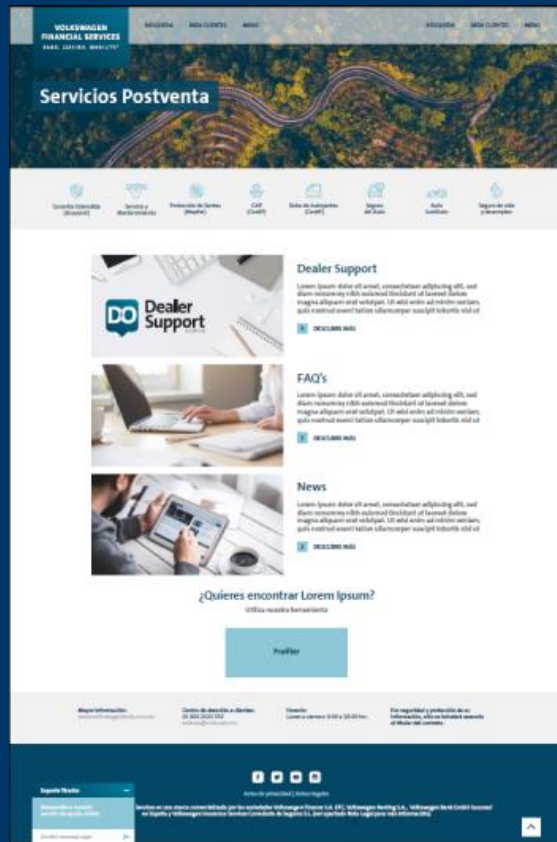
VOLKSWAGEN FINANCIAL SERVICES
BANK. LEASING. MOBILITY.

BÚSQUEDA BASE CLIENTES MENÚ

BÚSQUEDA BASE CLIENTES MENÚ

Servicios Postventa

Garantía Extendida (Bosch) | Servicio y Mantenimiento | Protección de llantas (Mapfre) | GAP (Cardif) | Robo de Autopartes (Cardif) | Seguro de Auto | Auto Sustituto | Seguro de vida y desempleo

Dealer Support

Lorem ipsum dolor sit amet, consectetuer adipiscing elit, sed diam nonummy nibh euismod tincidunt ut laoreet dolore magna aliquam erat volutpat. Ut wisi enim ad minim veniam, quis nostrud exerci tation ullamcorper suscipit lobortis nisl ut

DESCUBRE MÁS

DO Dealer Support

FAQ's

Lorem ipsum dolor sit amet, consectetuer adipiscing elit, sed diam nonummy nibh euismod tincidunt ut laoreet dolore magna aliquam erat volutpat. Ut wisi enim ad minim veniam, quis nostrud exerci tation ullamcorper suscipit lobortis nisl ut

DESCUBRE MÁS

News

Lorem ipsum dolor sit amet, consectetuer adipiscing elit, sed diam nonummy nibh euismod tincidunt ut laoreet dolore magna aliquam erat volutpat. Ut wisi enim ad minim veniam, quis nostrud exerci tation ullamcorper suscipit lobortis nisl ut

DESCUBRE MÁS

¿Quieres encontrar Lorem Ipsum?

Utiliza nuestra herramienta

Profiler

Mayor información: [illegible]

Centro de atención a clientes: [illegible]

Horario: Lunes a viernes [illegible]

Por seguridad y protección de su información, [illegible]

Aviso de privacidad | Aviso legal

Soporte Técnico

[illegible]

Servicios es una marca comercializada por las sociedades Volkswagen Finance S.A. EFC, Volkswagen Renting S.A., Volkswagen Bank GmbH Sucursal en España y Volkswagen Insurance Services Correduría de Seguros S.L. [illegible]